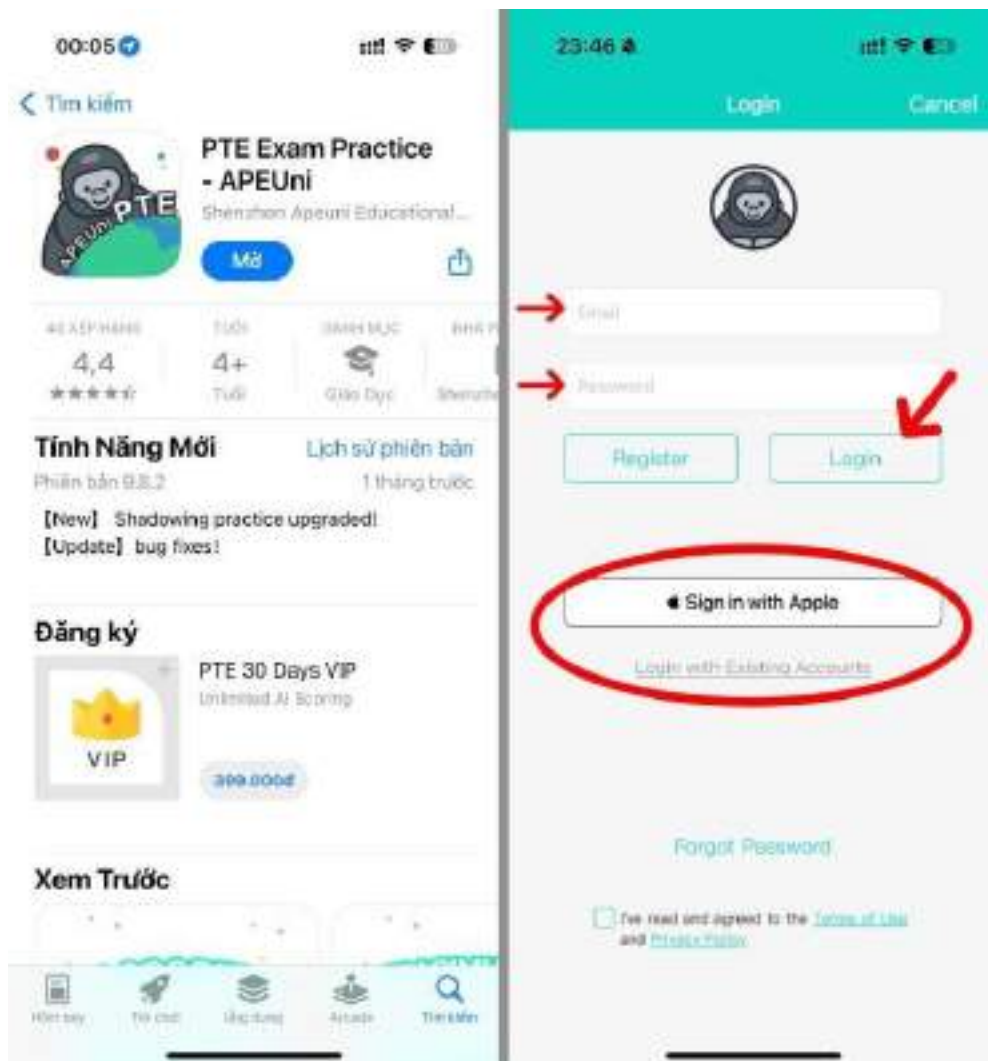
00:05

Tìm kiếm

PTE

APEUni

PTE Exam Practice - APEUni

Shenzhen Apeuni Educational...

Mở

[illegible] XẾP HẠNG
4,4
★★★★☆

TUỔI
4+
Tuổi

DANH MỤC
Giáo Dục

NHÀ P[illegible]
Shenzhe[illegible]

Tính Năng Mới

Lịch sử phiên bản

Phiên bản 9.8.2

1 tháng trước

【New】 Shadowing practice upgraded!
【Update】 bug fixes!

Đăng ký

VIP

PTE 30 Days VIP

Unlimited AI Scoring

399.000đ

Xem Trước

Hôm nay

Trò chơi

Ứng dụng

Arcade

Tìm kiếm

23:46

Login

Cancel

Email

Password

Register

Login

Sign in with Apple

Login with Existing Accounts

Forgot Password

I've read and agreed to the Terms of Use and Privacy Policy